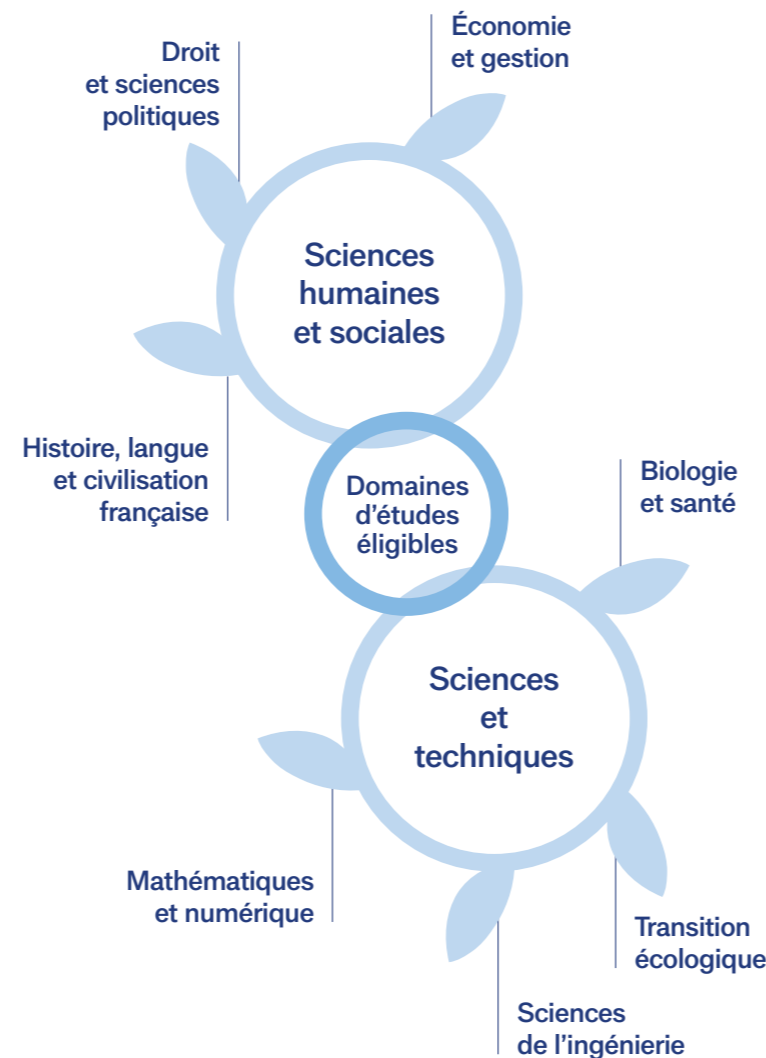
Droit et sciences politiques

Économie et gestion

Sciences humaines et sociales

Histoire, langue et civilisation française

Domaines d'études éligibles

Biologie et santé

Sciences et techniques

Mathématiques et numérique

Transition écologique

Sciences de l'ingénierie